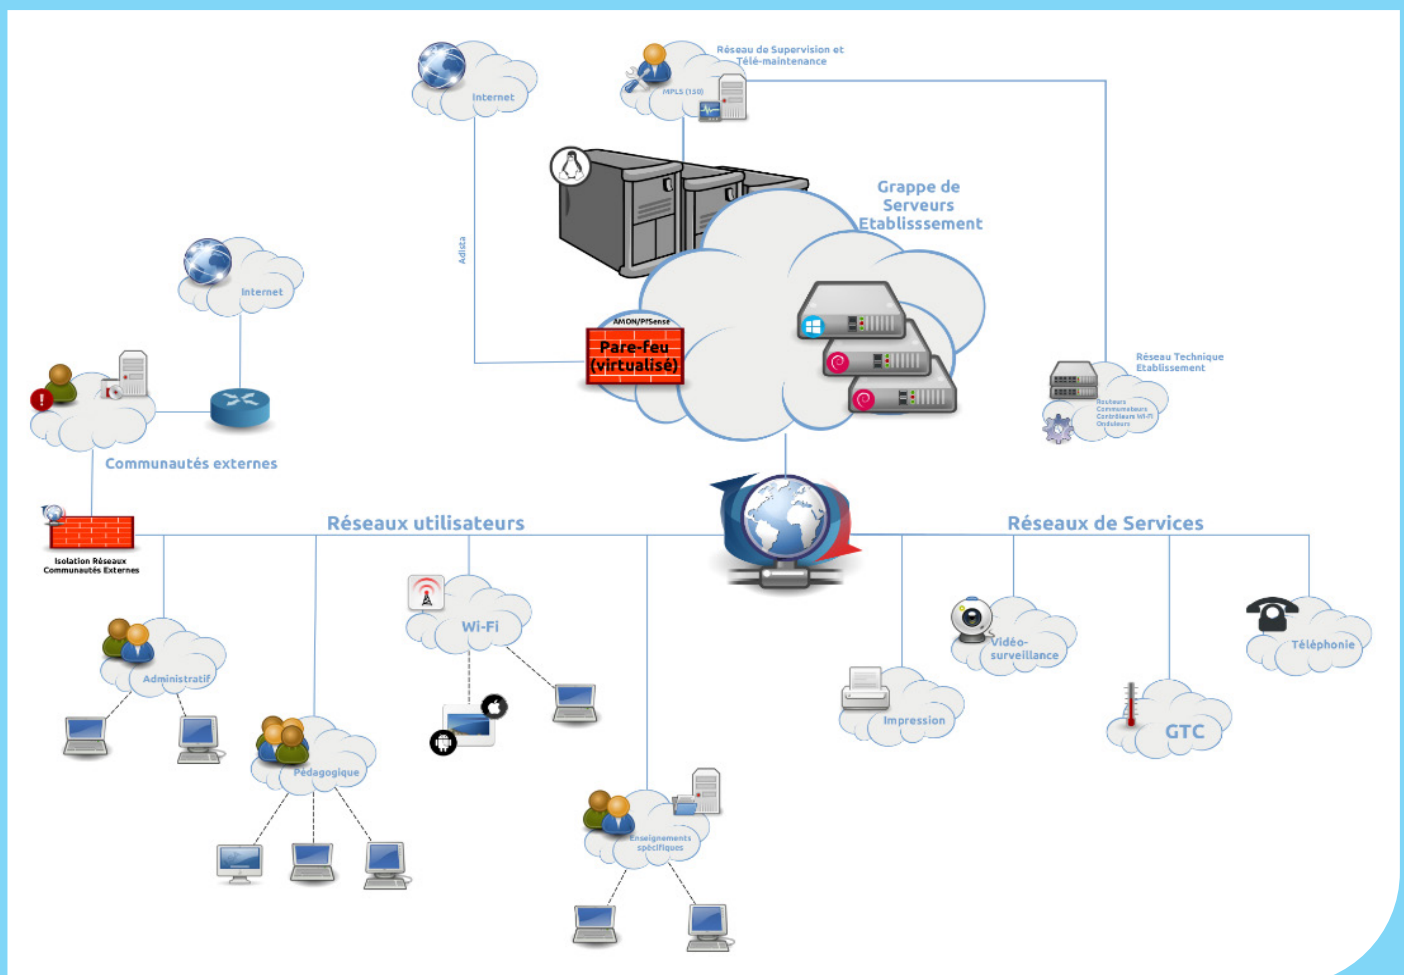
Internet

Réseau de Supervision et Télé-maintenance

MPLS (150)

Grappe de Serveurs Etablisssement

Adista

AMON/PfSense
Pare-feu (virtualisé)

Internet

Communautés externes

Réseau Technique Etablissement

Routeurs
Commutateurs
Contrôleurs Wi-Fi
Onduleurs

Isolation Réseaux Communautés Externes

Réseaux utilisateurs

Réseaux de Services

Wi-Fi

Administratif

Pédagogique

Enseignements spécifiques

Vidéo-surveillance

Téléphonie

Impression

GTC